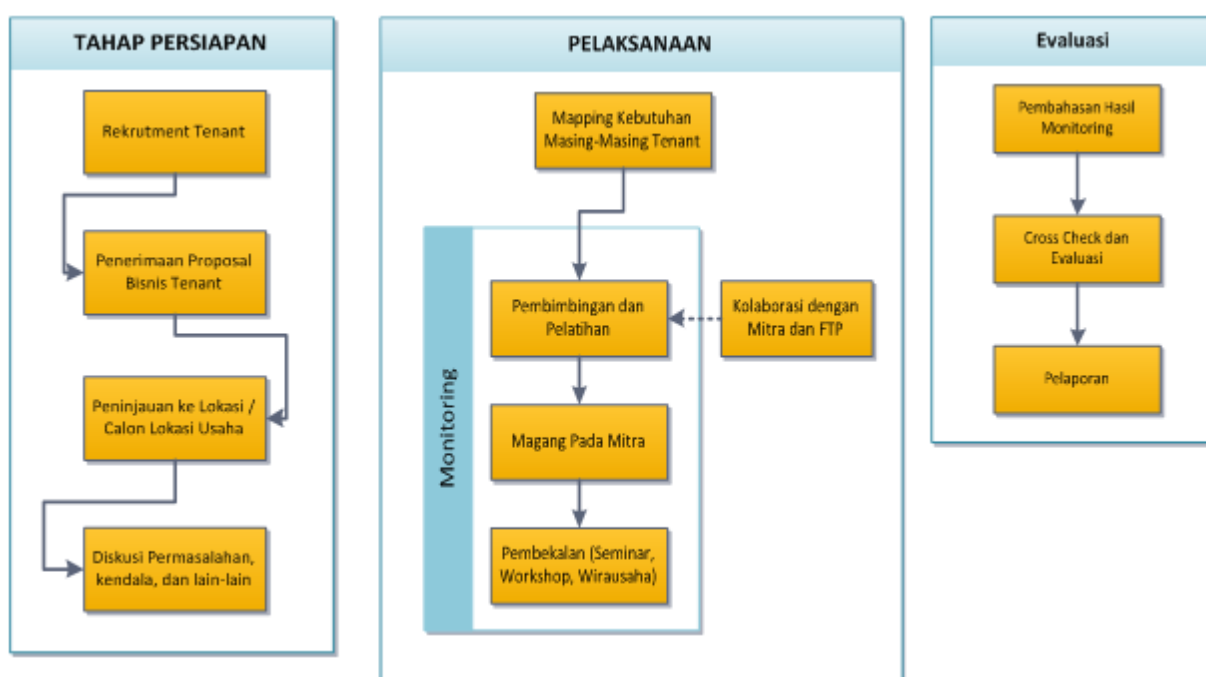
TAHAP PERSIAPAN

Rekrutment Tenant

Penerimaan Proposal Bisnis Tenant

Peninjauan ke Lokasi / Calon Lokasi Usaha

Diskusi Permasalahan, kendala, dan lain-lain

PELAKSANAAN

Mapping Kebutuhan Masing-Masing Tenant

Monitoring

Pembimbingan dan Pelatihan

Kolaborasi dengan Mitra dan FTP

Magang Pada Mitra

Pembekalan (Seminar, Workshop, Wirausaha)

Evaluasi

Pembahasan Hasil Monitoring

Cross Check dan Evaluasi

Pelaporan